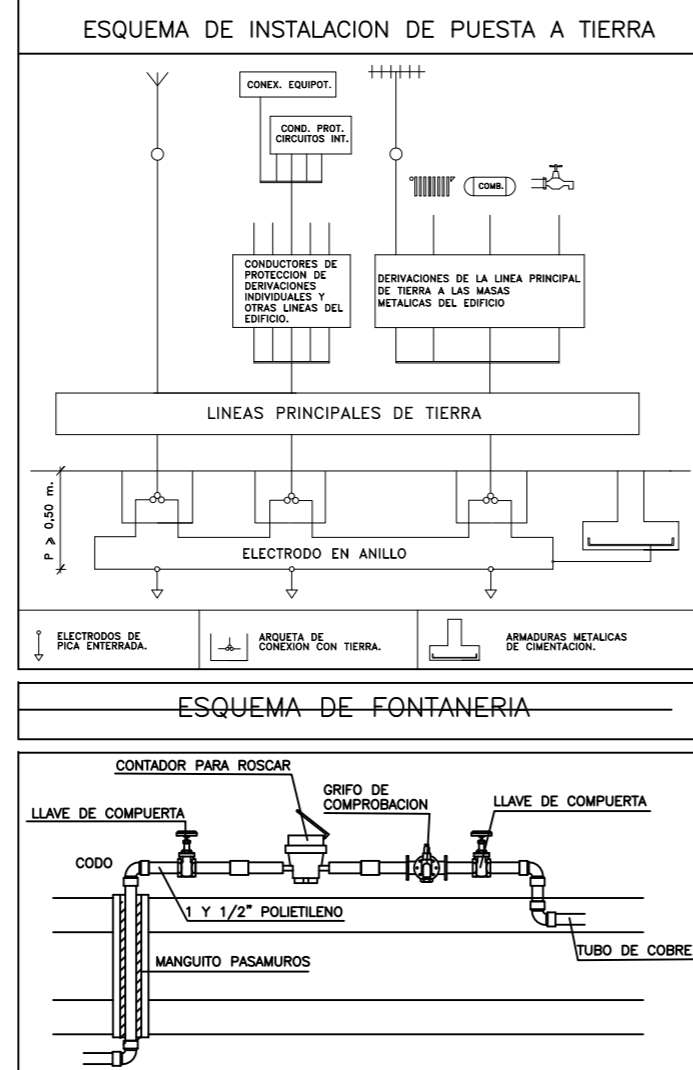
ESQUEMA DE INSTALACION DE PUESTA A TIERRA

CONEX. EQUIPOT.

COND. PROT. CIRCUITOS INT.

COMB.

CONDUCTORES DE PROTECCION DE DERIVACIONES INDIVIDUALES Y OTRAS LINEAS DEL EDIFICIO.

DERIVACIONES DE LA LINEA PRINCIPAL DE TIERRA A LAS MASAS METALICAS DEL EDIFICIO

LINEAS PRINCIPALES DE TIERRA

P ≥ 0,50 m.

ELECTRODO EN ANILLO

ELECTRODOS DE PICA ENTERRADA.

ARQUETA DE CONEXION CON TIERRA.

ARMADURAS METALICAS DE CIMENTACION.

ESQUEMA DE FONTANERIA

CONTADOR PARA ROSCAR

GRIFO DE COMPROBACION

LLAVE DE COMPUERTA

LLAVE DE COMPUERTA

CODO

1 Y 1/2" POLIETILENO

MANGUITO PASAMUROS

TUBO DE COBRE